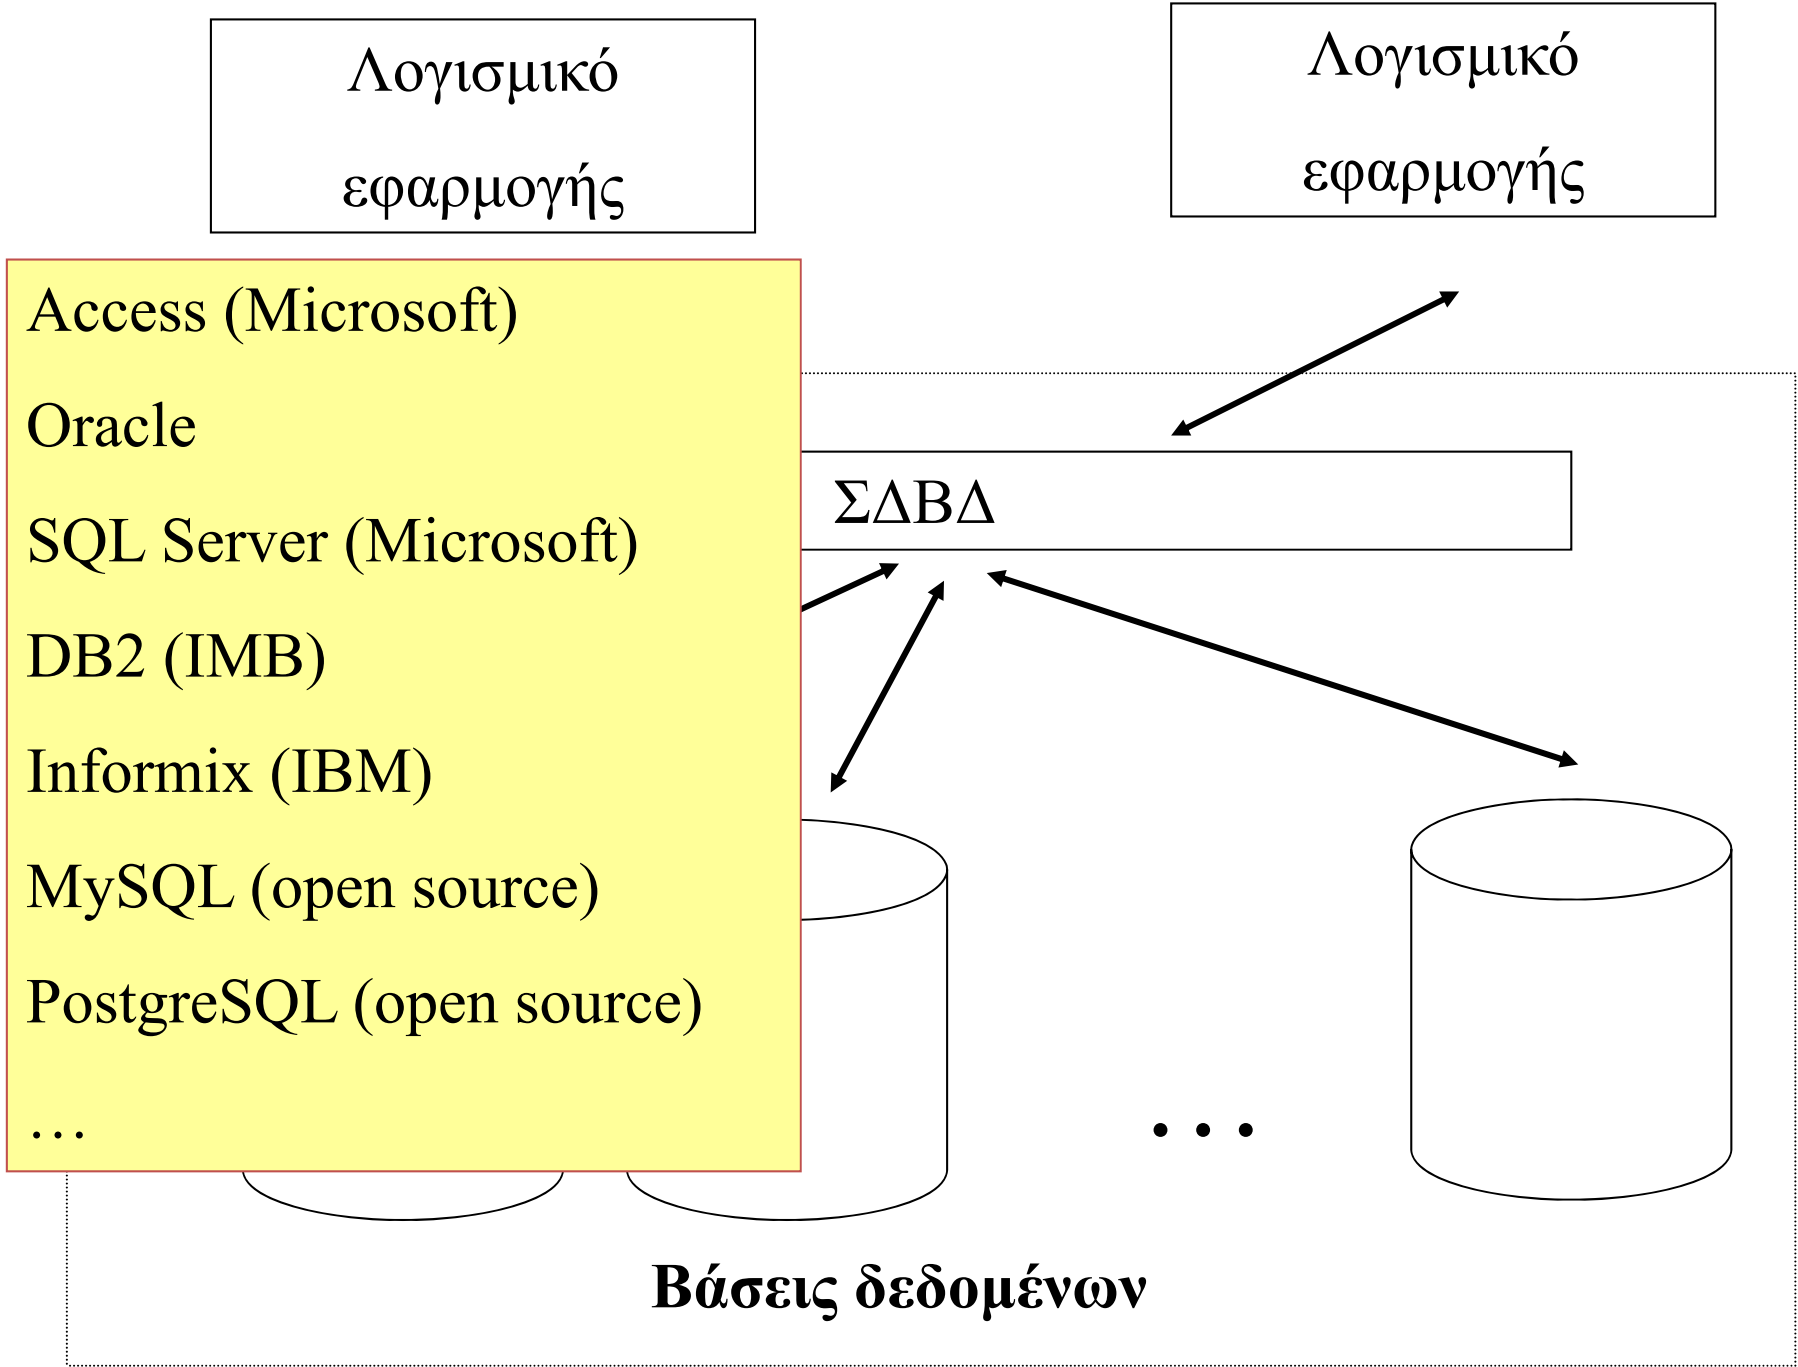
Λογισμικό εφαρμογής

Λογισμικό εφαρμογής

Access (Microsoft)

Oracle

SQL Server (Microsoft)

DB2 (IMB)

Informix (IBM)

MySQL (open source)

PostgreSQL (open source)

…

ΣΔΒΔ

. . .

Βάσεις δεδομένων